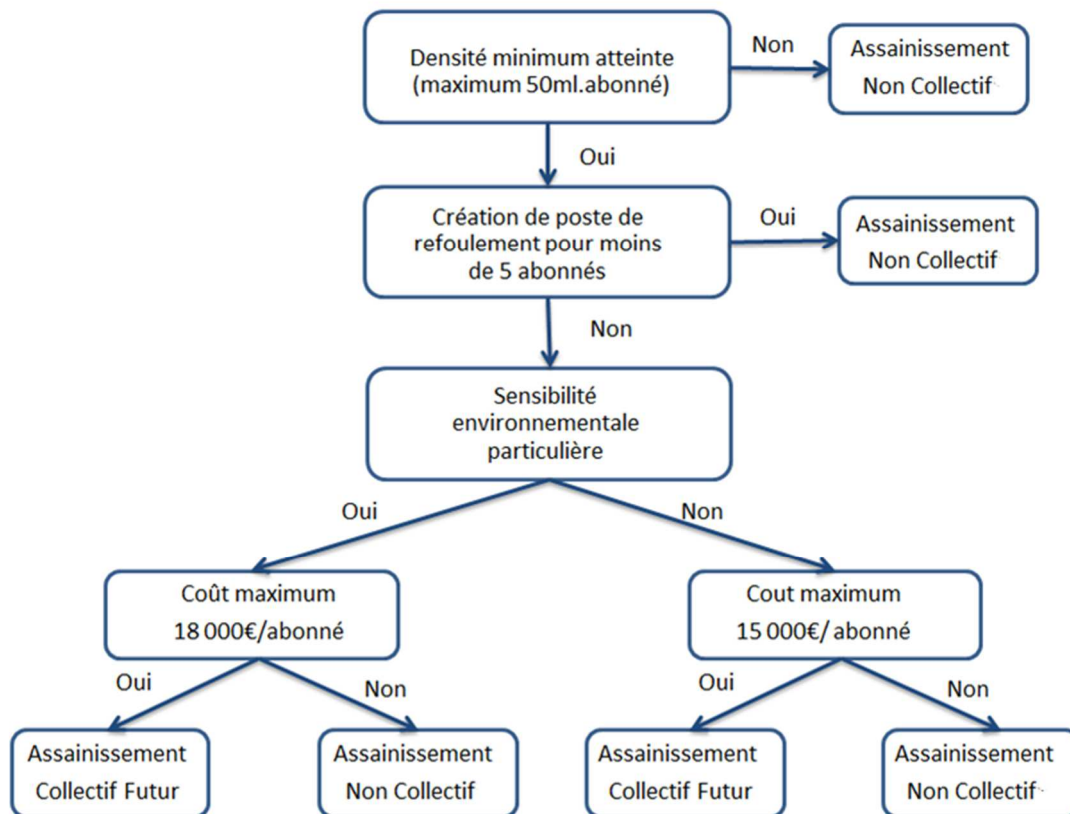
Densité minimum atteinte (maximum 50ml.abonné)

Non

Assainissement Non Collectif

Oui

Création de poste de refoulement pour moins de 5 abonnés

Oui

Assainissement Non Collectif

Non

Sensibilité environnementale particulière

Oui

Non

Coût maximum 18 000€/abonné

Cout maximum 15 000€/ abonné

Oui

Non

Oui

Non

Assainissement Collectif Futur

Assainissement Non Collectif

Assainissement Collectif Futur

Assainissement Non Collectif